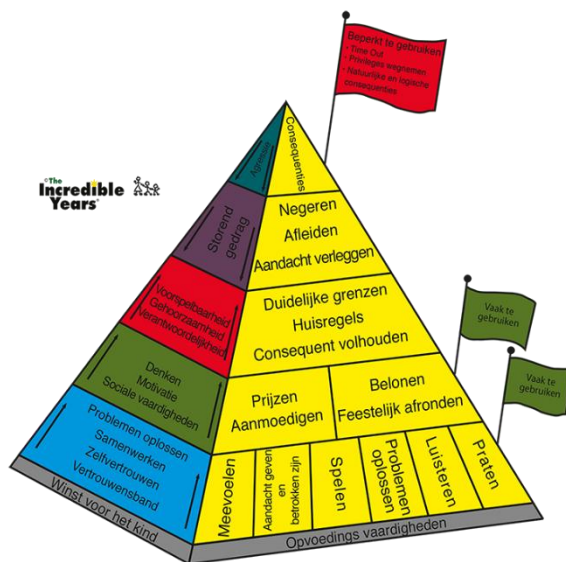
Beperkt te gebruiken
- Time Out
- Privileges wegnemen
- Natuurlijke en logische consequenties

The Incredible Years

Consequenties

Agressie

Storend gedrag

Negeren
Afleiden
Aandacht verleggen

Voorspelbaarheid
Gehoorzaamheid
Verantwoordelijkheid

Duidelijke grenzen
Huisregels
Consequent volhouden

Vaak te gebruiken

Denken
Motivatie
Sociale vaardigheden

Prijzen
Aanmoedigen

Belonen
Feestelijk afronden

Vaak te gebruiken

Problemen oplossen
Samenwerken
Zelfvertrouwen
Vertrouwensband

Meevoelen

Aandacht geven en betrokken zijn

Spelen

Problemen oplossen

Luisteren

Praten

Winst voor het kind

Opvoedings vaardigheden